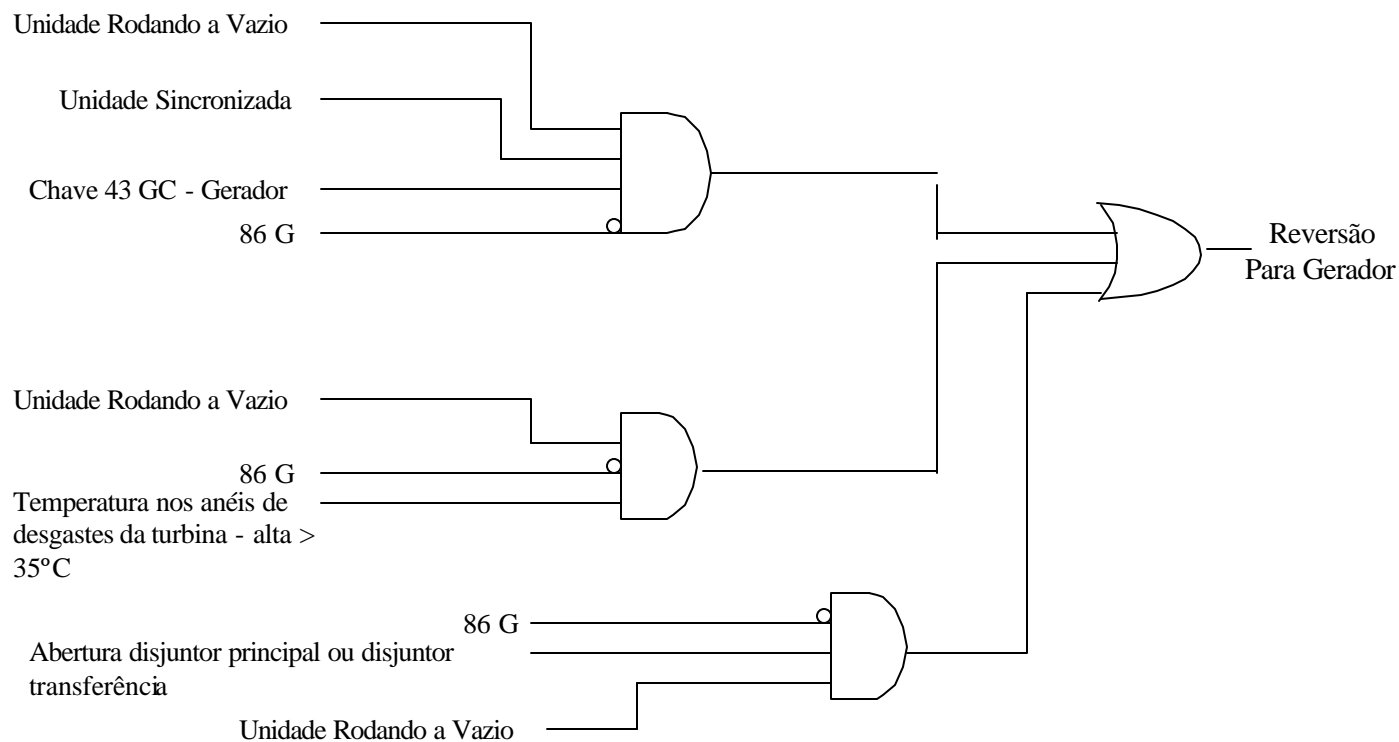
Unidade Rodando a Vazio

Unidade Sincronizada

Chave 43 GC - Gerador

86 G

Reversão Para Gerador

Unidade Rodando a Vazio

86 G

Temperatura nos anéis de desgastes da turbina - alta > 35ºC

86 G

Abertura disjuntor principal ou disjuntor transferência

Unidade Rodando a Vazio